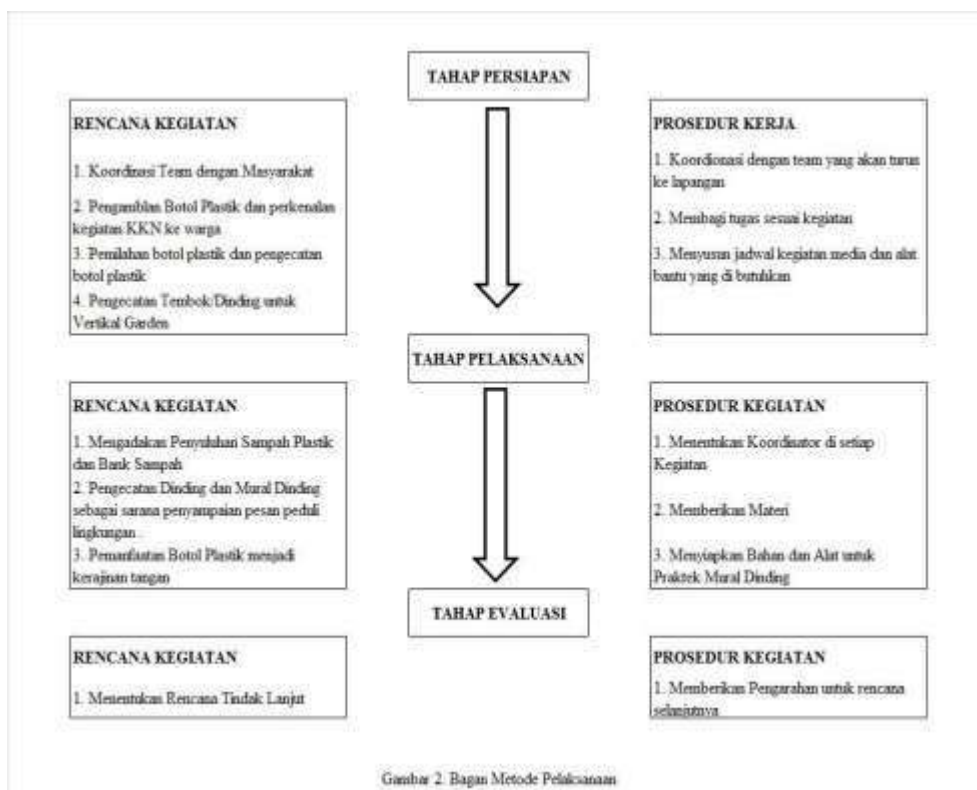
TAHAP PERSIAPAN

RENCANA KEGIATAN

1. Koordinasi Team dengan Masyarakat

2. Pengambilan Botol Plastik dan perkenalan kegiatan KKN ke warga

3. Pemilahan botol plastik dan pengecatan botol plastik

4. Pengecatan Tembok/Dinding untuk Vertikal Garden

PROSEDUR KERJA

1. Koordionasi dengan team yang akan turun ke lapangan

2. Membagi tugas sesuai kegiatan

3. Menyusun jadwal kegiatan media dan alat bantu yang di butuhkan

TAHAP PELAKSANAAN

RENCANA KEGIATAN

1. Mengadakan Penyuluhan Sampah Plastik dan Bank Sampah

2. Pengecatan Dinding dan Mural Dinding sebagai sarana penyampaian pesan peduli lingkungan

3. Pemanfaatan Botol Plastik menjadi kerajinan tangan

PROSEDUR KEGIATAN

1. Menentukan Koordinator di setiap Kegiatan

2. Memberikan Materi

3. Menyiapkan Bahan dan Alat untuk Praktek Mural Dinding

TAHAP EVALUASI

RENCANA KEGIATAN

1. Menentukan Rencana Tindak Lanjut

PROSEDUR KEGIATAN

1. Memberikan Pengarahan untuk rencana selanjutnya

Gambar 2. Bagan Metode Pelaksanaan